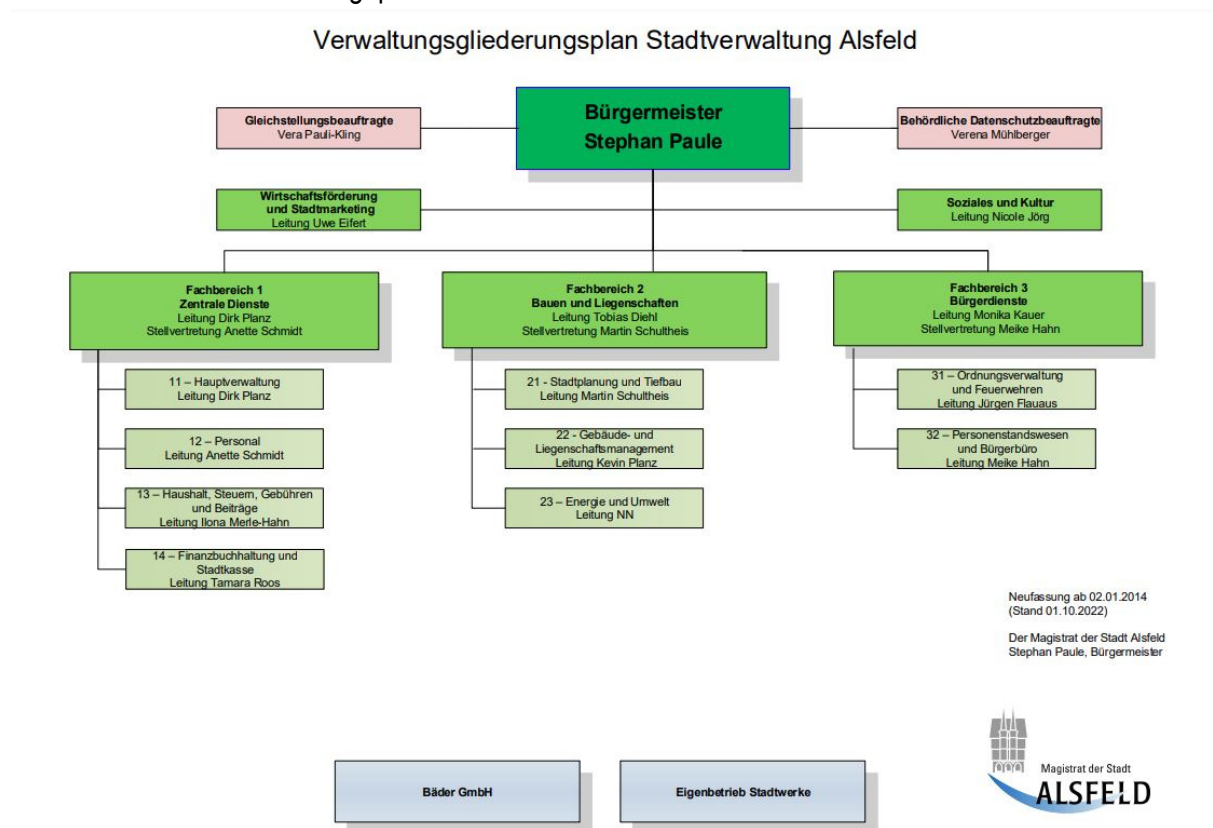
Verwaltungsgliederungsplan Stadtverwaltung Alsfeld

Gleichstellungsbeauftragte
Vera Pauli-Kling

Bürgermeister
Stephan Paule

Behördliche Datenschutzbeauftragte
Verena Mühlberger

Wirtschaftsförderung und Stadtmarketing
Leitung Uwe Eifert

Soziales und Kultur
Leitung Nicole Jörg

Fachbereich 1
Zentrale Dienste
Leitung Dirk Planz
Stellvertretung Anette Schmidt

11 – Hauptverwaltung
Leitung Dirk Planz

12 – Personal
Leitung Anette Schmidt

13 – Haushalt, Steuern, Gebühren und Beiträge
Leitung Ilona Merle-Hahn

14 – Finanzbuchhaltung und Stadtkasse
Leitung Tamara Roos

Fachbereich 2
Bauen und Liegenschaften
Leitung Tobias Diehl
Stellvertretung Martin Schultheis

21 - Stadtplanung und Tiefbau
Leitung Martin Schultheis

22 - Gebäude- und Liegenschaftsmanagement
Leitung Kevin Planz

23 – Energie und Umwelt
Leitung NN

Fachbereich 3
Bürgerdienste
Leitung Monika Kauer
Stellvertretung Meike Hahn

31 – Ordnungsverwaltung und Feuerwehren
Leitung Jürgen Flauaus

32 – Personenstandswesen und Bürgerbüro
Leitung Meike Hahn

Neufassung ab 02.01.2014
(Stand 01.10.2022)

Der Magistrat der Stadt Alsfeld
Stephan Paule, Bürgermeister

Bäder GmbH

Eigenbetrieb Stadtwerke

Magistrat der Stadt
ALSFELD